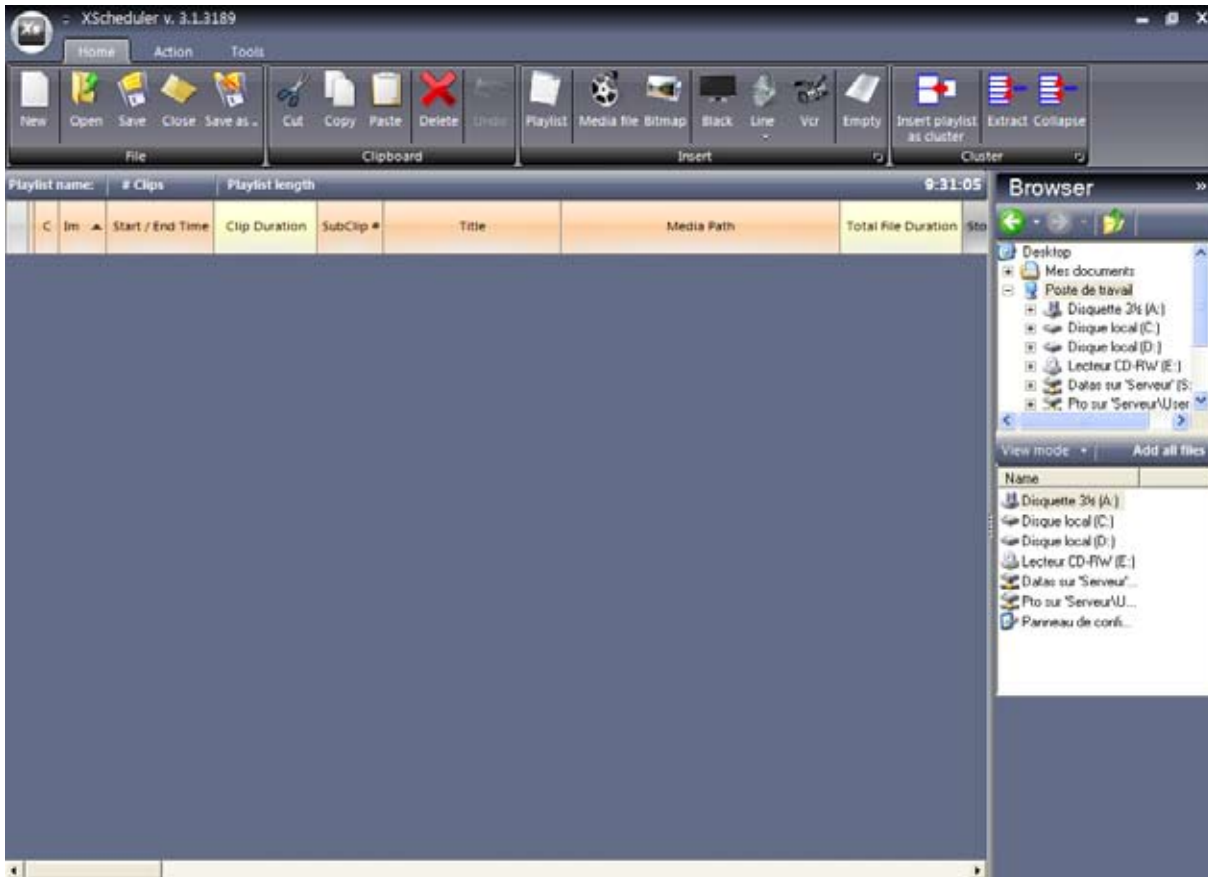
XScheduler v. 3.1.3189

Home Action Tools

New Open Save Close Save as... Cut Copy Paste Delete Undo Playlist Media file Bitmap Black Line Vcr Empty Insert playlist as cluster Extract Collapse

File Clipboard Insert Cluster

Playlist name: # Clips Playlist length 9:31:05

| C | Im | Start / End Time | Clip Duration | SubClip # | Title | Media Path | Total File Duration | Sto |
|---|---|---|---|---|---|---|---|---|

Browser

Desktop
Mes documents
Poste de travail
Disquette 3½ (A:)
Disque local (C:)
Disque local (D:)
Lecteur CD-RW (E:)
Datas sur 'Serveur' (S:
Pto sur 'Serveur\User

View mode Add all files

Name
Disquette 3½ (A:)
Disque local (C:)
Disque local (D:)
Lecteur CD-RW (E:)
Datas sur 'Serveur'...
Pto sur 'Serveur\U...
Panneau de confi...